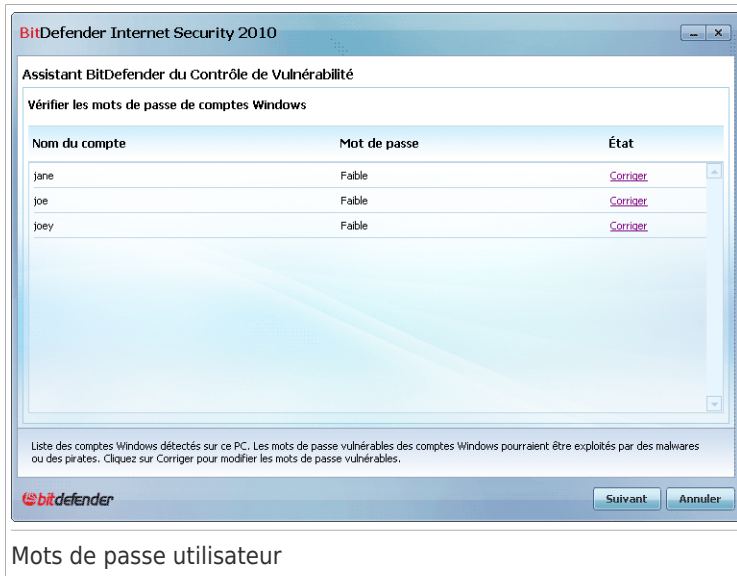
BitDefender Internet Security 2010

Assistant BitDefender du Contrôle de Vulnérabilité

Vérifier les mots de passe de comptes Windows

| Nom du compte | Mot de passe | État |
|---|---|---|
| jane | Faible | Corriger |
| joe | Faible | Corriger |
| joey | Faible | Corriger |

Liste des comptes Windows détectés sur ce PC. Les mots de passe vulnérables des comptes Windows pourraient être exploités par des malwares ou des pirates. Cliquez sur Corriger pour modifier les mots de passe vulnérables.

bitdefender

Suivant

Annuler

Mots de passe utilisateur